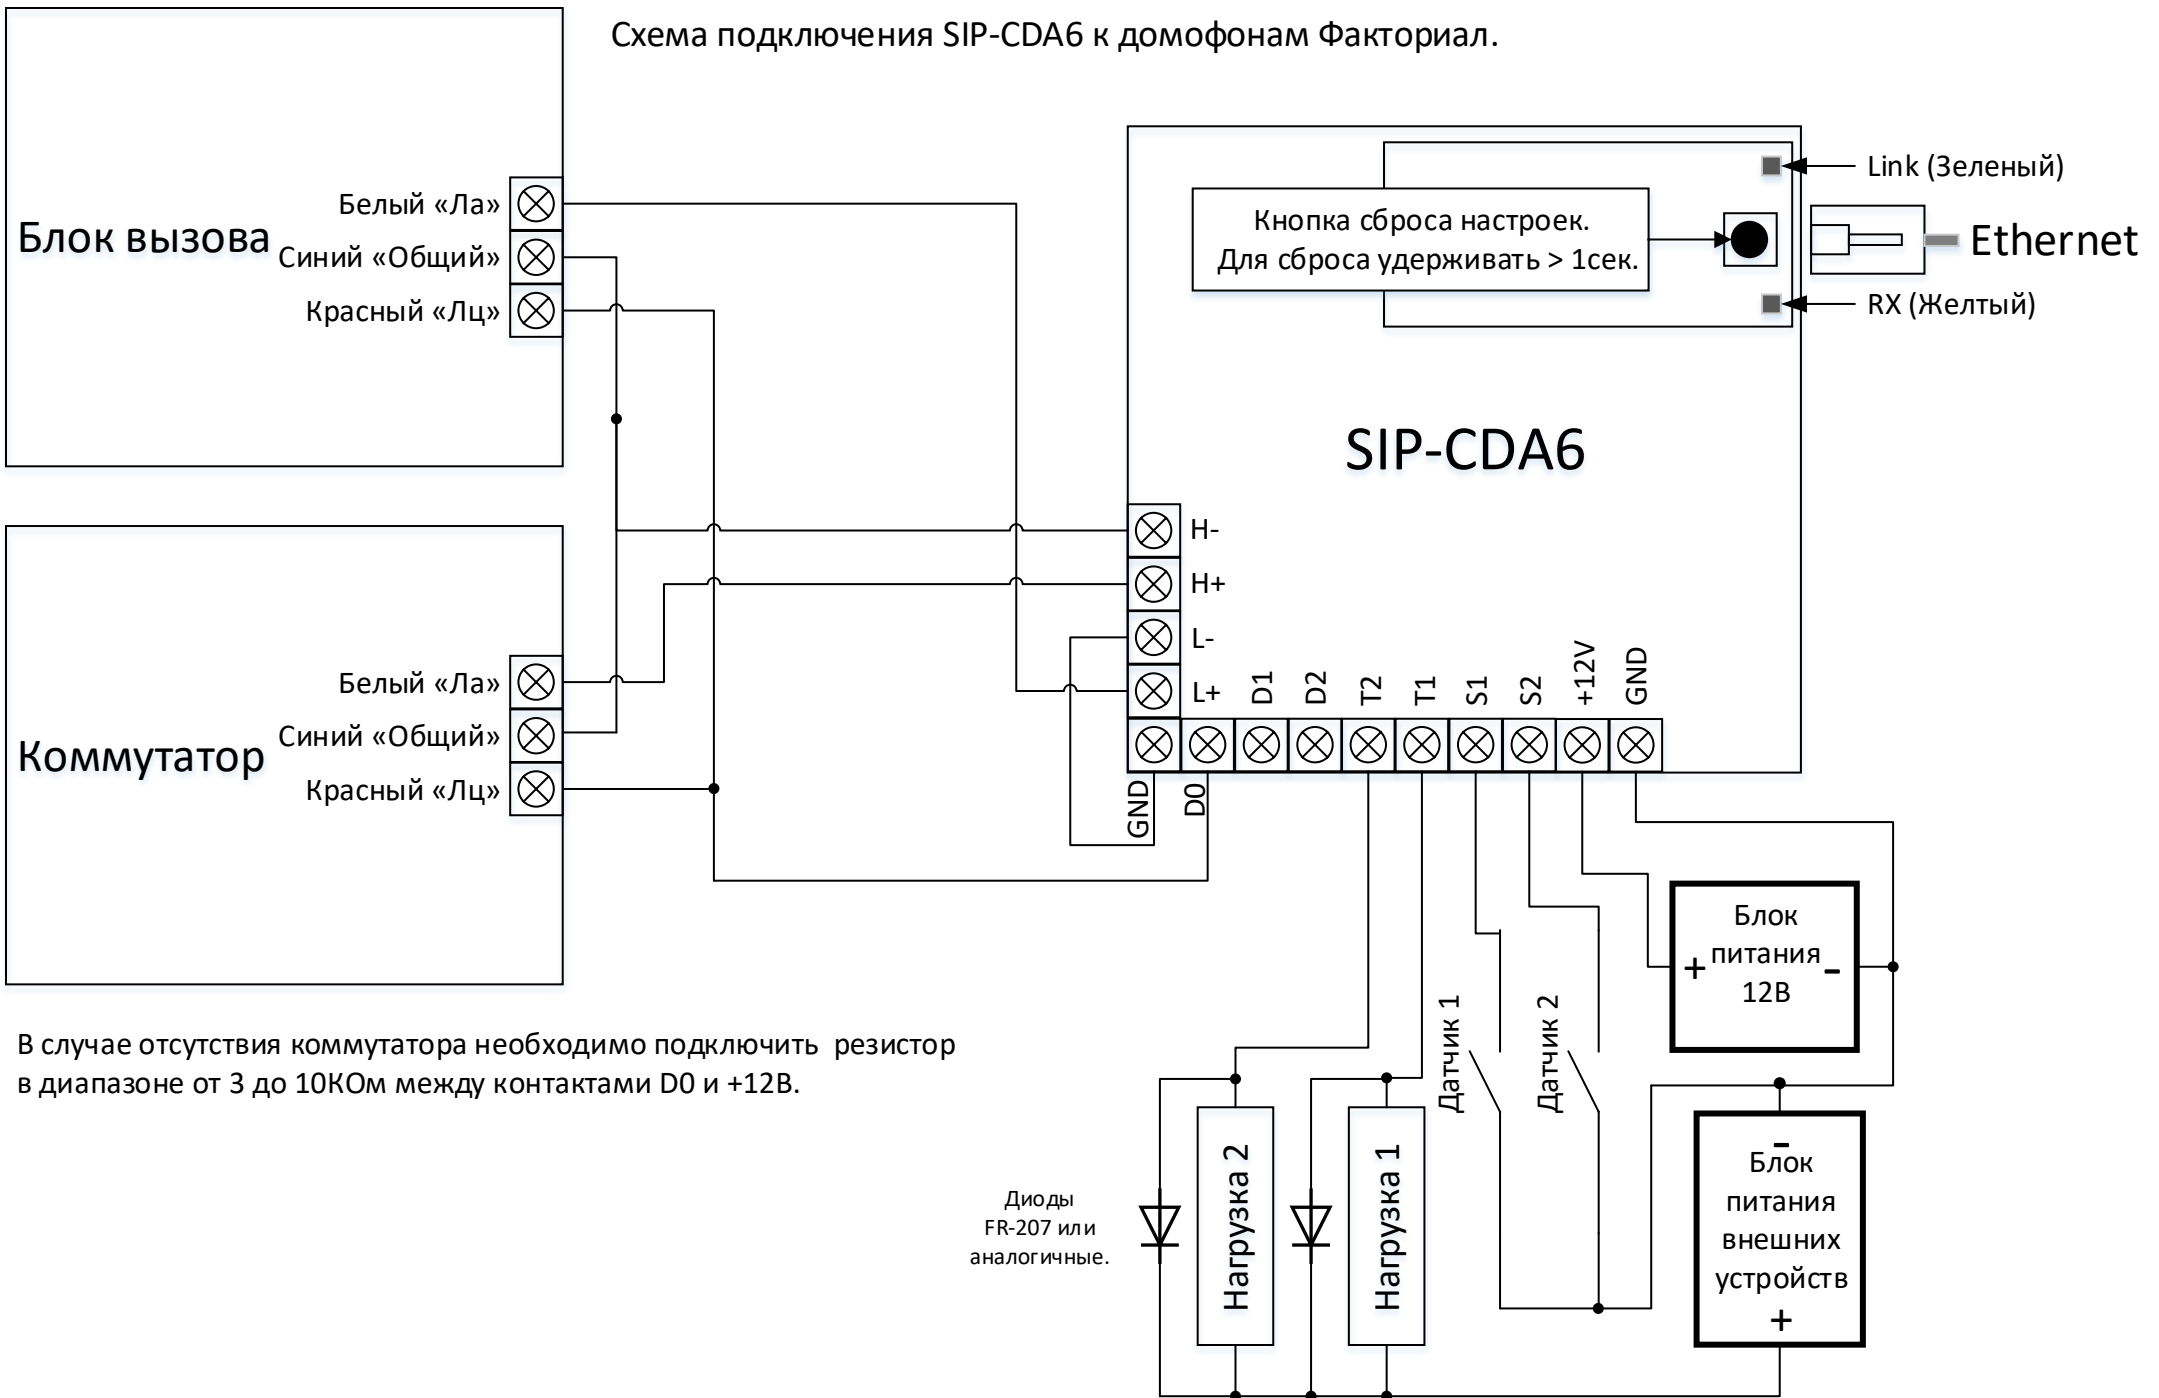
Схема подключения SIP-CDA6 к домофонам Факториал.

Блок вызова

Белый «Ла»
Синий «Общий»
Красный «Лц»

Коммутатор

Белый «Ла»
Синий «Общий»
Красный «Лц»

Кнопка сброса настроек.
Для сброса удерживать > 1сек.

Link (Зеленый)
Ethernet
RX (Желтый)

SIP-CDA6

H-
H+
L-
L+
D1
D2
T2
T1
S1
S2
+12V
GND
GND
D0

Блок питания 12В
+
-

Датчик 1
Датчик 2

-
Блок питания внешних устройств
+

Нагрузка 2
Нагрузка 1

Диоды FR-207 или аналогичные.

В случае отсутствия коммутатора необходимо подключить резистор в диапазоне от 3 до 10КОм между контактами D0 и +12В.